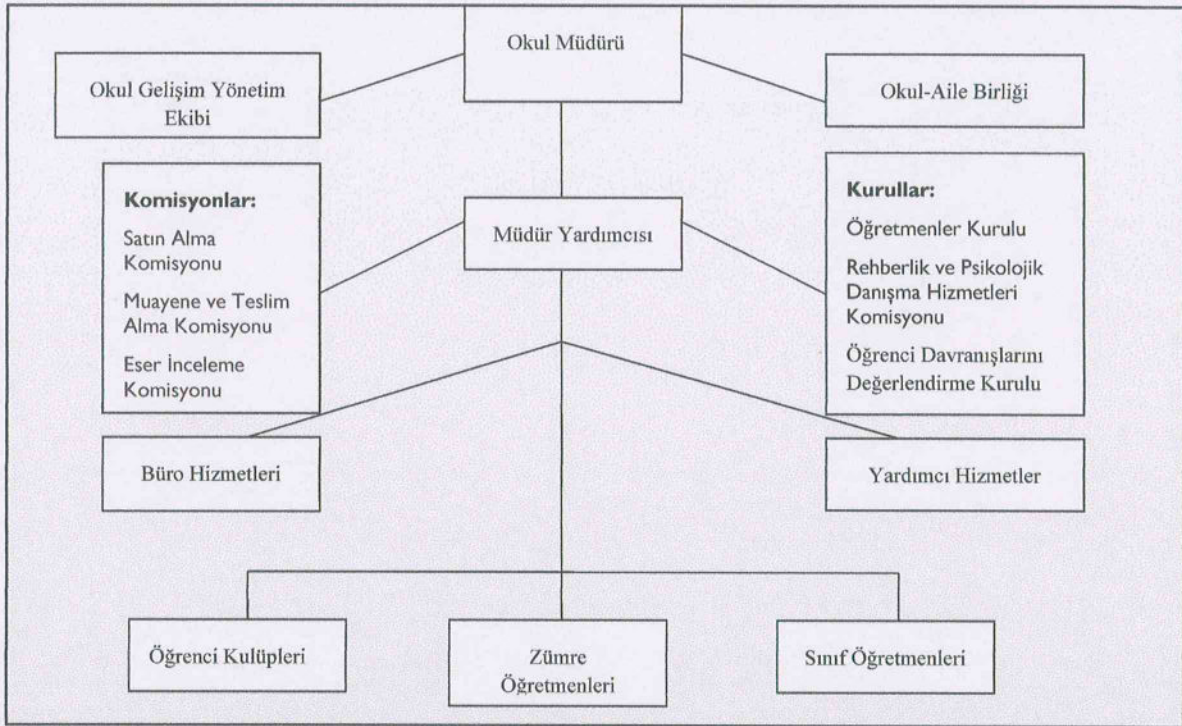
Okul Müdürü

Okul Gelişim Yönetim Ekibi

Okul-Aile Birliği

Komisyonlar:

Satın Alma Komisyonu

Muayene ve Teslim Alma Komisyonu

Eser İnceleme Komisyonu

Müdür Yardımcısı

Kurullar:

Öğretmenler Kurulu

Rehberlik ve Psikolojik Danışma Hizmetleri Komisyonu

Öğrenci Davranışlarını Değerlendirme Kurulu

Büro Hizmetleri

Yardımcı Hizmetler

Öğrenci Kulüpleri

Zümre Öğretmenleri

Sınıf Öğretmenleri